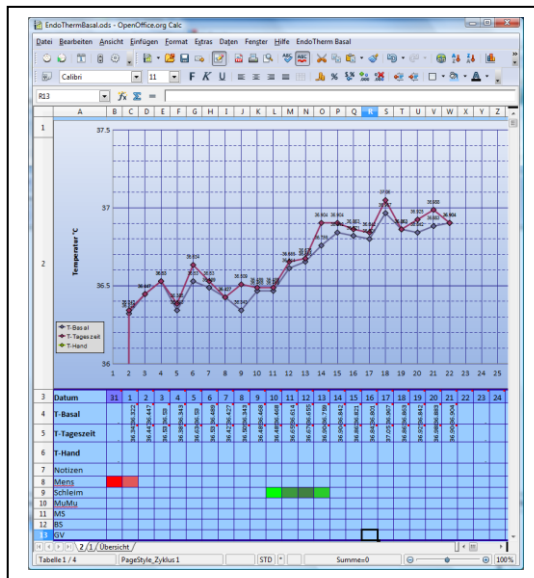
EndoThermBasal.ods - OpenOffice.org Calc

Datei Bearbeiten Ansicht Einfügen Format Extras Daten Fenster Hilfe EndoTherm Basal

Calibri 11

R13

A B C D E F G H I J K L M N O P Q R S T U V W X Y Z

1

37.5

37

36.5

36

Temperatur °C

2

T-Basal
T-Tageszeit
T-Hand

1 2 3 4 5 6 7 8 9 10 11 12 13 14 15 16 17 18 19 20 21 22 23 24 25

| 3 | Datum | 31 | 1 | 2 | 3 | 4 | 5 | 6 | 7 | 8 | 9 | 10 | 11 | 12 | 13 | 14 | 15 | 16 | 17 | 18 | 19 | 20 | 21 | 22 | 23 | 24 |
|---|---|---|---|---|---|---|---|---|---|---|---|---|---|---|---|---|---|---|---|---|---|---|---|---|---|---|
| 4 | T-Basal | | 36.322 | 36.447 | 36.58 | 36.349 | 36.58 | 36.498 | 36.427 | 36.349 | 36.468 | 36.468 | 36.614 | 36.695 | 36.78 | 36.842 | 36.823 | 36.801 | 36.967 | 36.869 | 36.843 | 36.889 | 36.904 | | | |
| 5 | T-Tageszeit | | 36.34 | 36.44 | 36.58 | 36.38 | 36.58 | 36.53 | 36.43 | 36.48 | 36.48 | 36.48 | 36.65 | 36.67 | 36.9 | 36.9 | 36.88 | 36.85 | 37.05 | 36.88 | 36.95 | 36.95 | 36.9 | | | |
| 6 | T-Hand | | | | | | | | | | | | | | | | | | | | | | | | | |
| 7 | Notizen | | | | | | | | | | | | | | | | | | | | | | | | | |
| 8 | Mens | | | | | | | | | | | | | | | | | | | | | | | | | |
| 9 | Schleim | | | | | | | | | | | | | | | | | | | | | | | | | |
| 10 | MuMu | | | | | | | | | | | | | | | | | | | | | | | | | |
| 11 | MS | | | | | | | | | | | | | | | | | | | | | | | | | |
| 12 | BS | | | | | | | | | | | | | | | | | | | | | | | | | |
| 13 | GV | | | | | | | | | | | | | | | | | | | | | | | | | |

2 1 Übersicht

Tabelle 1 / 4 PageStyle_Zyklus 1 STD Summe=0 100%